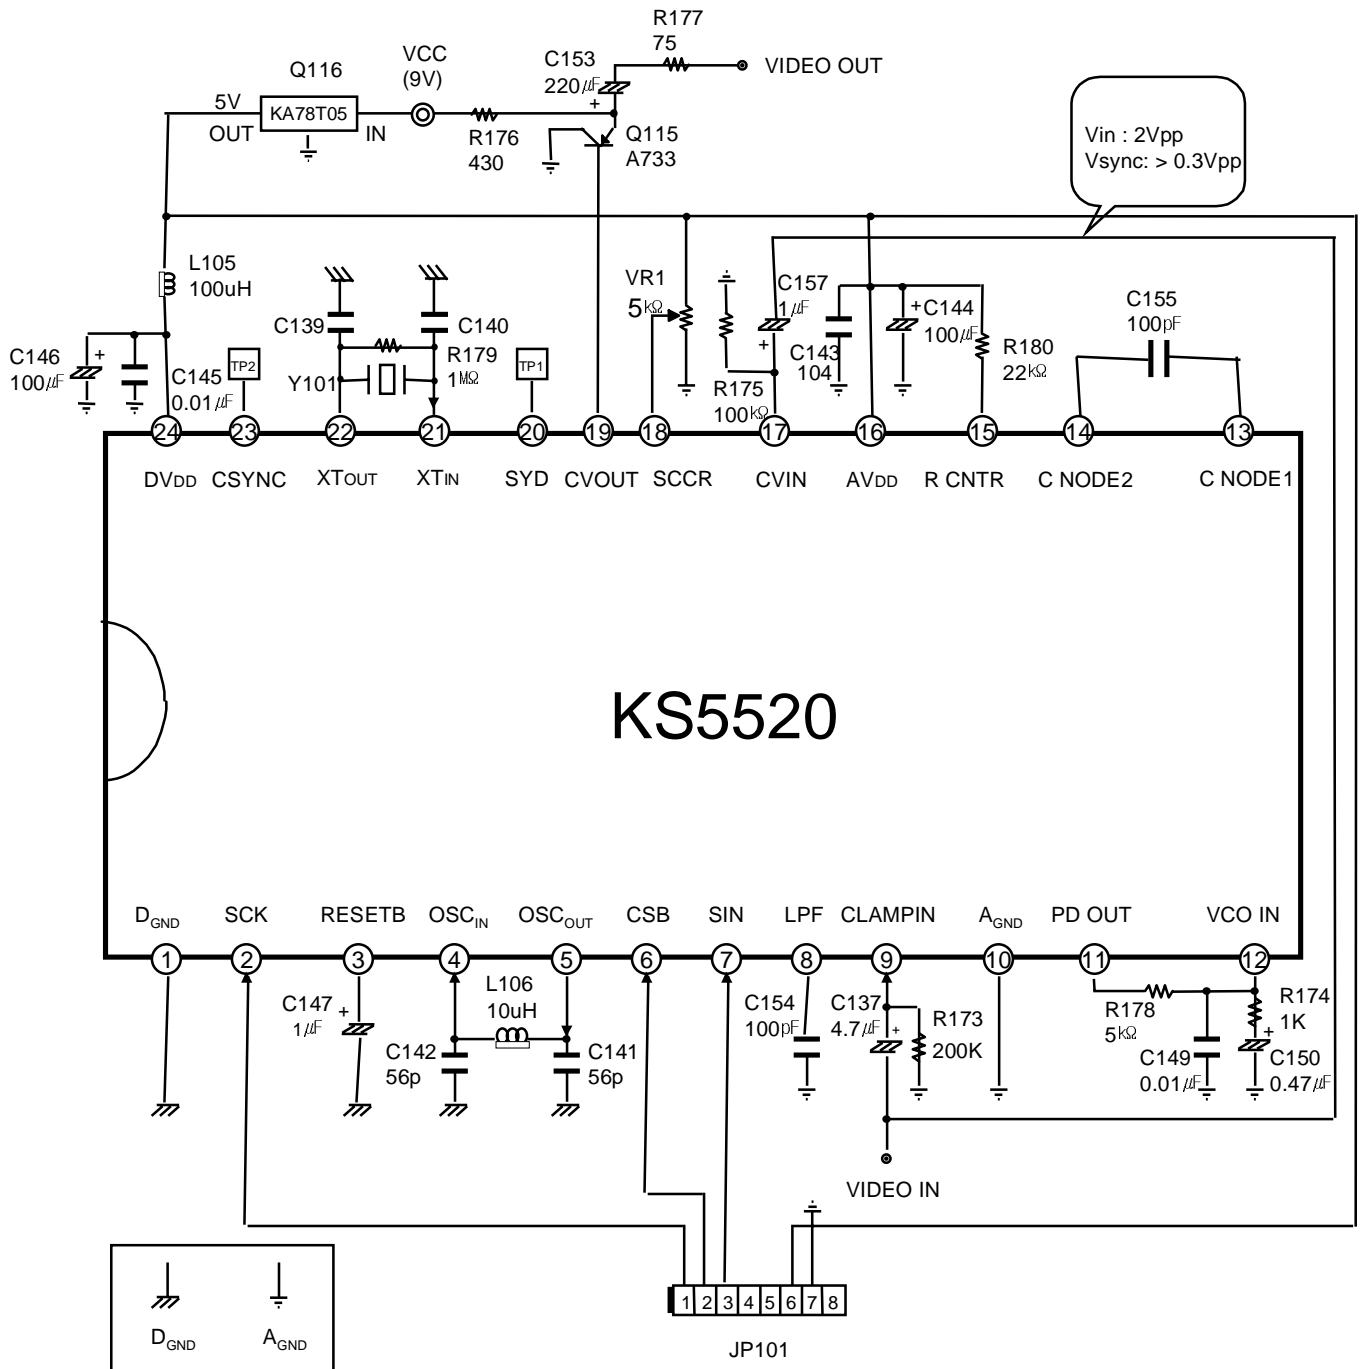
R177
75
C153
220㎌
VIDEO OUT
Q116
VCC
(9V)
5V
KA78T05
OUT
IN
R176
430
Q115
A733
Vin : 2Vpp
Vsync: > 0.3Vpp

L105
100uH
VR1
5㏀
C157
1㎌
C155
100pF
C139
C140
C144
100㎌
C143
104
R180
22㏀
R179
1MΩ
C146
100㎌
C145
0.01㎌
TP2
Y101
TP1
R175
100㏀

24 23 22 21 20 19 18 17 16 15 14 13
DVDD CSYNC XTOUT XTIN SYD CVOUT SCCR CVIN AVDD R CNTR C NODE2 C NODE1

KS5520

$D_{GND}$ SCK RESETB $OSC_{IN}$ $OSC_{OUT}$ CSB SIN LPF CLAMPIN $A_{GND}$ PD OUT VCO IN
1 2 3 4 5 6 7 8 9 10 11 12

C147
1㎌
L106
10uH
C142
56p
C141
56p
C154
100pF
C137
4.7㎌
R173
200K
R178
5㏀
R174
1K
C149
0.01㎌
C150
0.47㎌
VIDEO IN

$D_{GND}$ $A_{GND}$

1 2 3 4 5 6 7 8
JP101